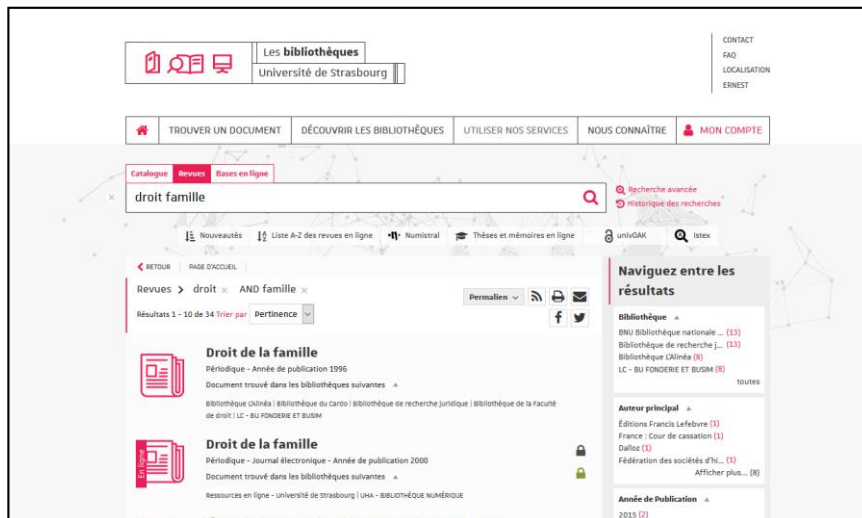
Les bibliothèques
Université de Strasbourg

CONTACT
FAQ
LOCALISATION
ERNEST

TROUVER UN DOCUMENT
DÉCOUVRIR LES BIBLIOTHÈQUES
UTILISER NOS SERVICES
NOUS CONNAÎTRE
MON COMPTE

Catalogue
Revues
Bases en ligne

droit famille

Recherche avancée
Historique des recherches

Nouveautés
Liste A-Z des revues en ligne
Numistral
Thèses et mémoires en ligne
univOAK
Istex

RETOUR
PAGE D'ACCUEIL

Revues > droit × AND famille ×

Permalien

Résultats 1 - 10 de 34 Trier par Pertinence

Droit de la famille
Périodique - Année de publication 1996
Document trouvé dans les bibliothèques suivantes
Bibliothèque L'Alinéa | Bibliothèque du Cardo | Bibliothèque de recherche juridique | Bibliothèque de la Faculté de droit | LC - BU FONDERIE ET BUSIM

En ligne
Droit de la famille
Périodique - Journal électronique - Année de publication 2000
Document trouvé dans les bibliothèques suivantes
Ressources en ligne - Université de Strasbourg | UHA - BIBLIOTHÈQUE NUMÉRIQUE

Naviguez entre les résultats

Bibliothèque
BNU Bibliothèque nationale ... (13)
Bibliothèque de recherche j... (13)
Bibliothèque L'Alinéa (8)
LC - BU FONDERIE ET BUSIM (8)
toutes

Auteur principal
Éditions Francis Lefebvre (1)
France : Cour de cassation (1)
Dalloz (1)
Fédération des sociétés d'hi... (1)
Afficher plus... (8)

Année de Publication
2015 (2)